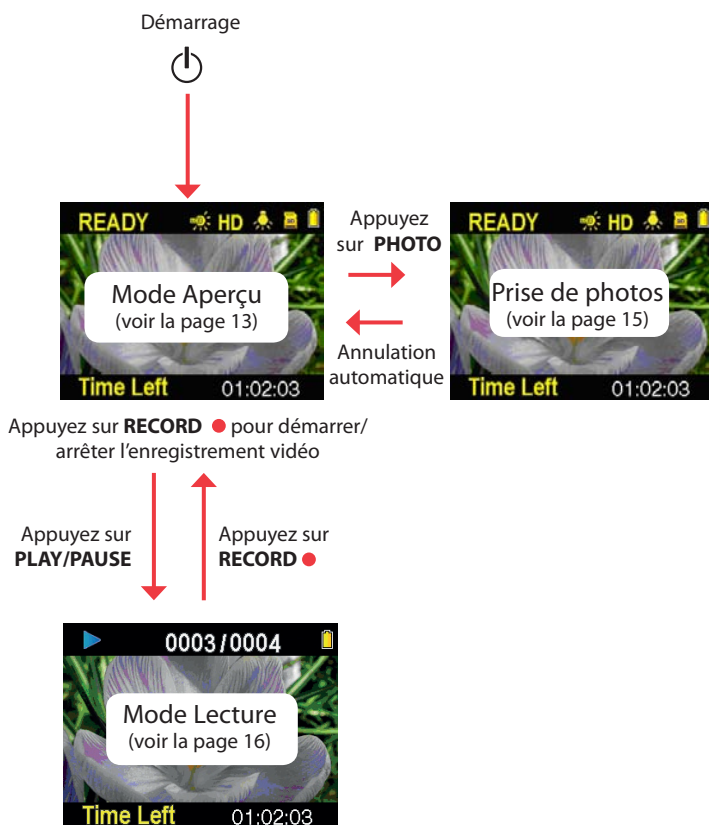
Démarrage

READY HD

Mode Aperçu
(voir la page 13)

Time Left 01:02:03

Appuyez sur **PHOTO**

Annulation automatique

READY HD

Prise de photos
(voir la page 15)

Time Left 01:02:03

Appuyez sur **RECORD** pour démarrer/arrêter l'enregistrement vidéo

Appuyez sur **PLAY/PAUSE**

Appuyez sur **RECORD**

0003/0004

Mode Lecture
(voir la page 16)

Time Left 01:02:03